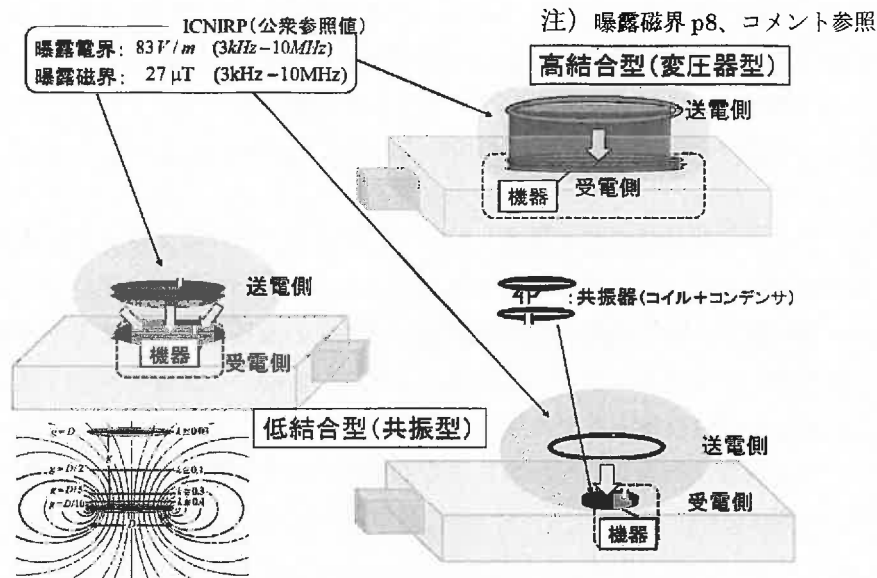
ICNIRP(公衆参照値)
曝露電界: $83V/m$ $(3kHz-10MHz)$
曝露磁界: 27 μT (3kHz-10MHz)

注) 曝露磁界 p8、コメント参照

高結合型(変圧器型)

送電側

機器 受電側

送電側

機器 受電側

:共振器(コイル+コンデンサ)

低結合型(共振型)

送電側

受電側

機器

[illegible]